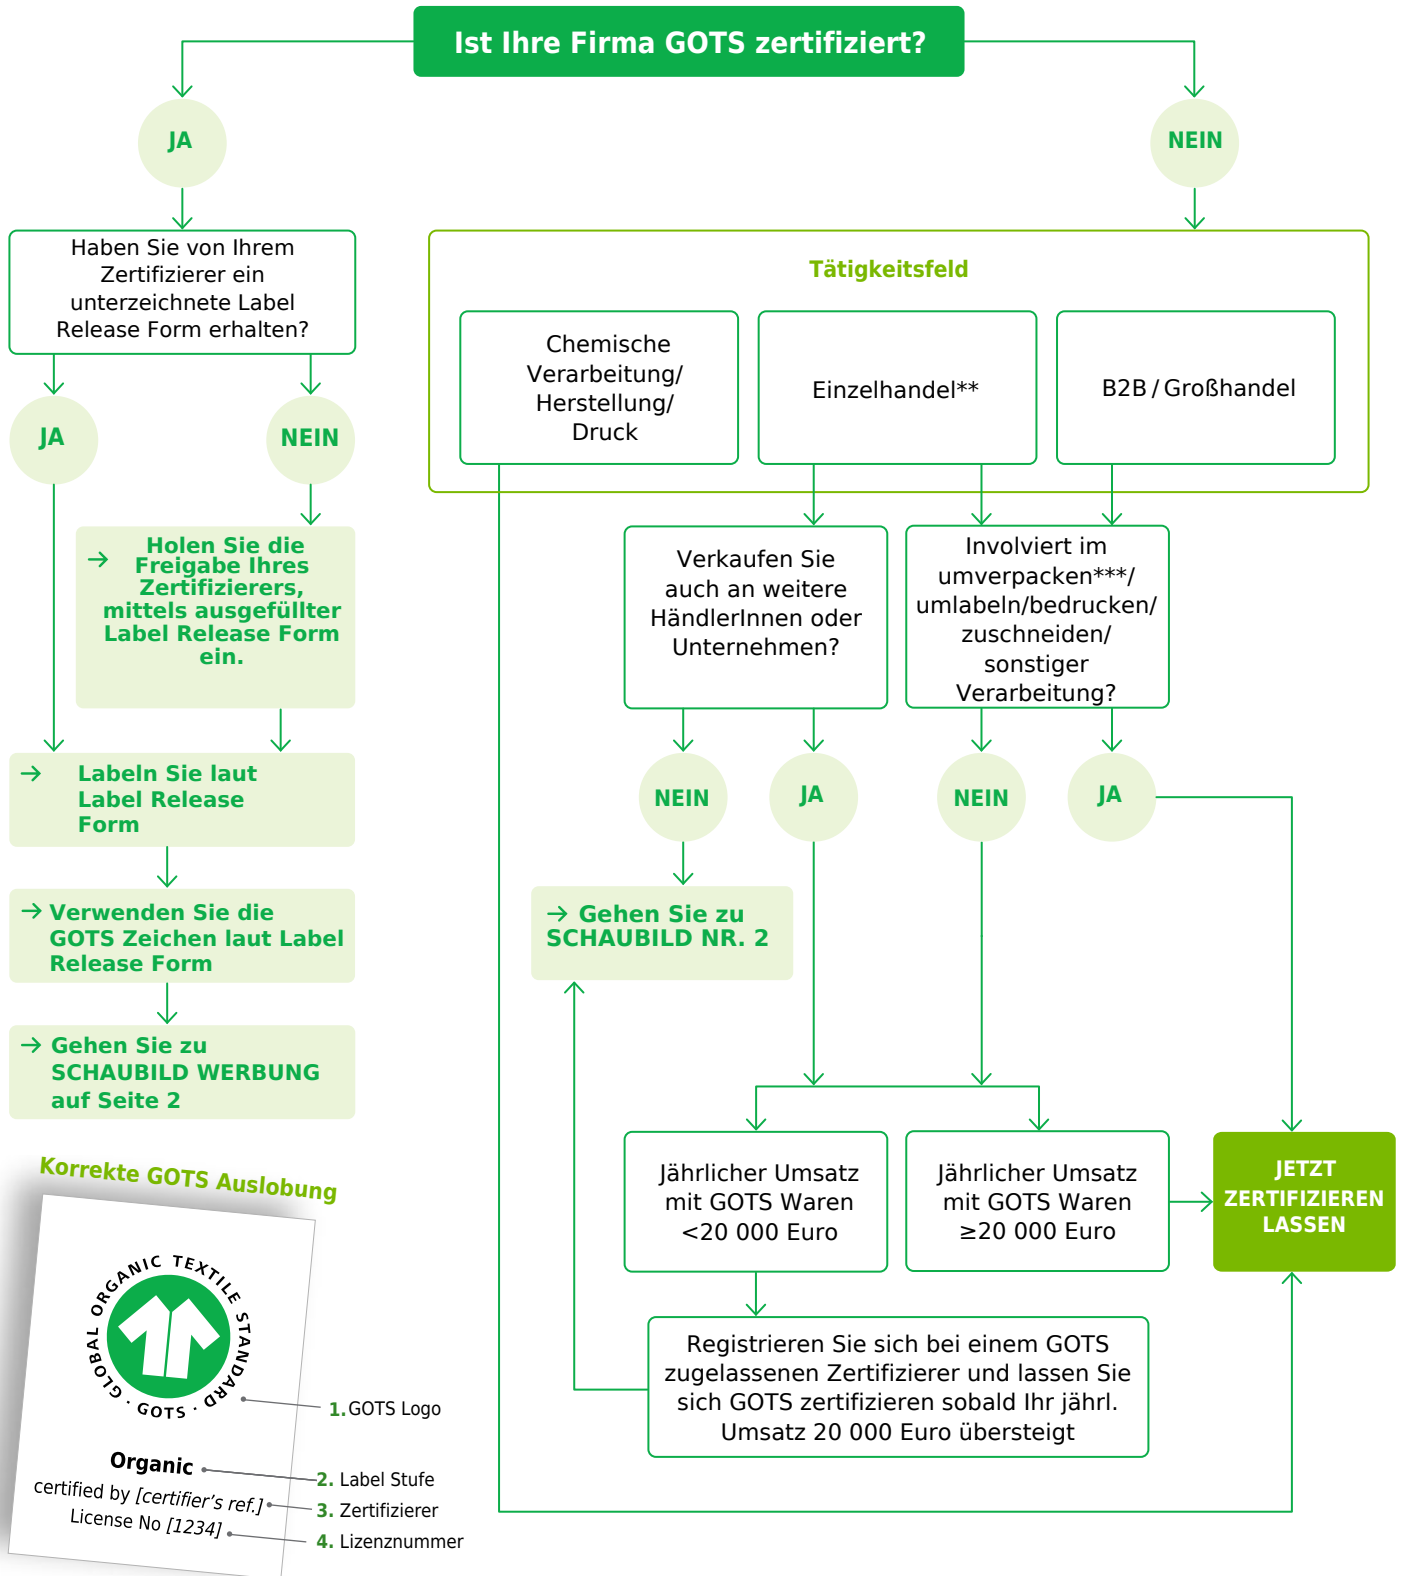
Ist Ihre Firma GOTS zertifiziert?

JA

NEIN

Haben Sie von Ihrem Zertifizierer ein unterzeichnete Label Release Form erhalten?

JA

NEIN

→ Holen Sie die Freigabe Ihres Zertifizierers, mittels ausgefüllter Label Release Form ein.

→ Labeln Sie laut Label Release Form

→ Verwenden Sie die GOTS Zeichen laut Label Release Form

→ Gehen Sie zu SCHAUBILD WERBUNG auf Seite 2

Korrekte GOTS Auslobung

GLOBAL ORGANIC TEXTILE STANDARD · GOTS ·

Organic
certified by [certifier's ref.]
License No [1234]

1. GOTS Logo
2. Label Stufe
3. Zertifizierer
4. Lizenznummer

Tätigkeitsfeld

Chemische Verarbeitung/ Herstellung/ Druck

Einzelhandel**

B2B / Großhandel

Verkaufen Sie auch an weitere HändlerInnen oder Unternehmen?

Involviert im umverpacken***/ umlabeln/bedrucken/ zuschneiden/ sonstiger Verarbeitung?

NEIN

JA

NEIN

JA

→ Gehen Sie zu SCHAUBILD NR. 2

Jährlicher Umsatz mit GOTS Waren <20 000 Euro

Jährlicher Umsatz mit GOTS Waren ≥20 000 Euro

JETZT ZERTIFIZIEREN LASSEN

Registrieren Sie sich bei einem GOTS zugelassenen Zertifizierer und lassen Sie sich GOTS zertifizieren sobald Ihr jährl. Umsatz 20 000 Euro übersteigt